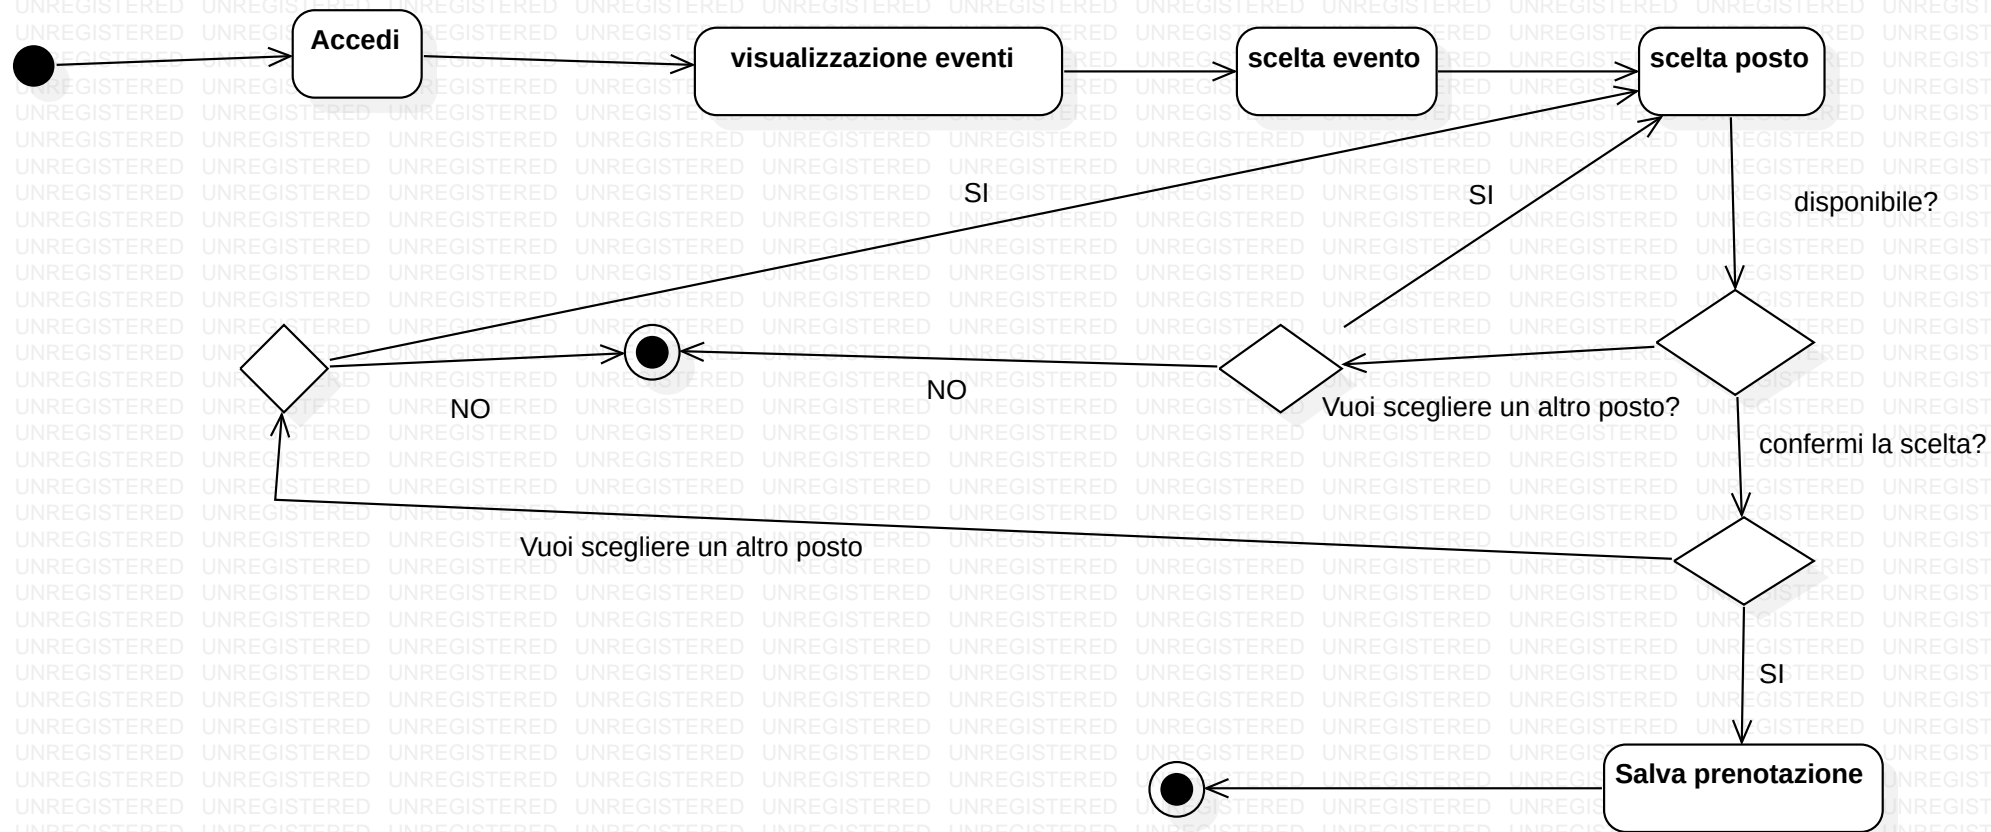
Accedi

visualizzazione eventi

scelta evento

scelta posto

SI

SI

disponibile?

NO

NO

Vuoi scegliere un altro posto?

confermi la scelta?

Vuoi scegliere un altro posto

SI

Salva prenotazione

UNREGISTERED